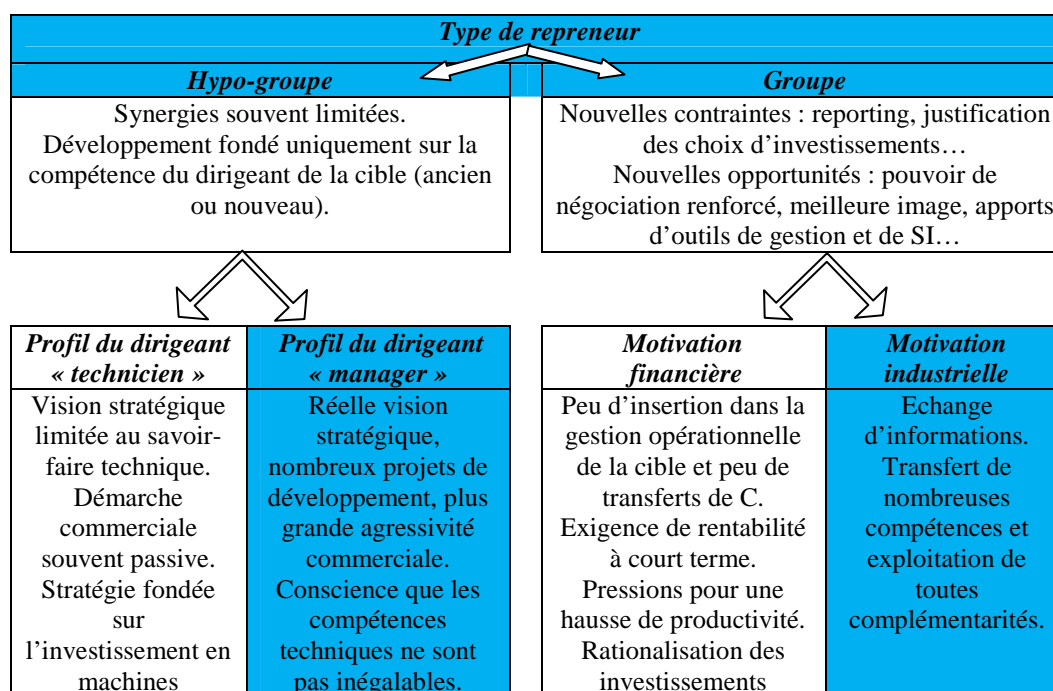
**Type de repreneur**

| Hypo-groupe | Groupe |
|---|---|
| Synergies souvent limitées. Développement fondé uniquement sur la compétence du dirigeant de la cible (ancien ou nouveau). | Nouvelles contraintes : reporting, justification des choix d'investissements… Nouvelles opportunités : pouvoir de négociation renforcé, meilleure image, apports d'outils de gestion et de SI… |

| Profil du dirigeant « technicien » | Profil du dirigeant « manager » |
|---|---|
| Vision stratégique limitée au savoir-faire technique. Démarche commerciale souvent passive. Stratégie fondée sur l'investissement en machines | Réelle vision stratégique, nombreux projets de développement, plus grande agressivité commerciale. Conscience que les compétences techniques ne sont pas inégalables. |

| Motivation financière | Motivation industrielle |
|---|---|
| Peu d'insertion dans la gestion opérationnelle de la cible et peu de transferts de C. Exigence de rentabilité à court terme. Pressions pour une hausse de productivité. Rationalisation des investissements | Echange d'informations. Transfert de nombreuses compétences et exploitation de toutes complémentarités. |